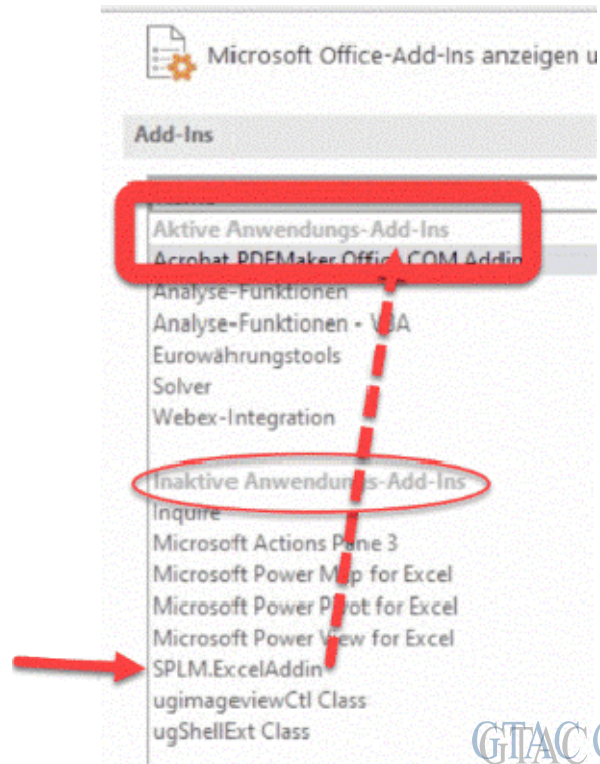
Microsoft Office-Add-Ins anzeigen u

Add-Ins

Name
Aktive Anwendungs-Add-Ins
Acrobat PDFMaker Office COM Addin
Analyse-Funktionen
Analyse-Funktionen - VBA
Eurowährungstools
Solver
Webex-Integration

Inaktive Anwendungs-Add-Ins
Inquire
Microsoft Actions Pane 3
Microsoft Power Map for Excel
Microsoft Power Pivot for Excel
Microsoft Power View for Excel
SPLM.ExcelAddin
ugimageviewCtl Class
ugShellExt Class

GTAC